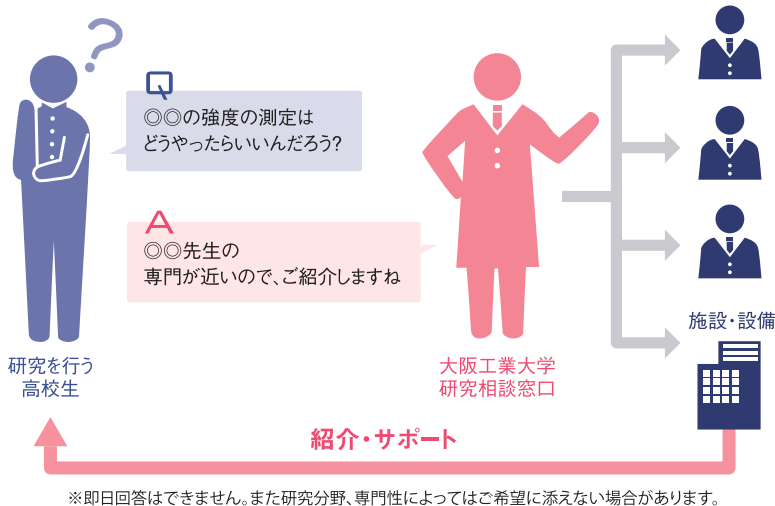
Q
◎◎の強度の測定は
どうやったらいいんだろう?

A
◎◎先生の
専門が近いので、ご紹介しますね

研究を行う
高校生

大阪工業大学
研究相談窓口

施設・設備

紹介・サポート

※即日回答はできません。また研究分野、専門性によってはご希望に添えない場合があります。